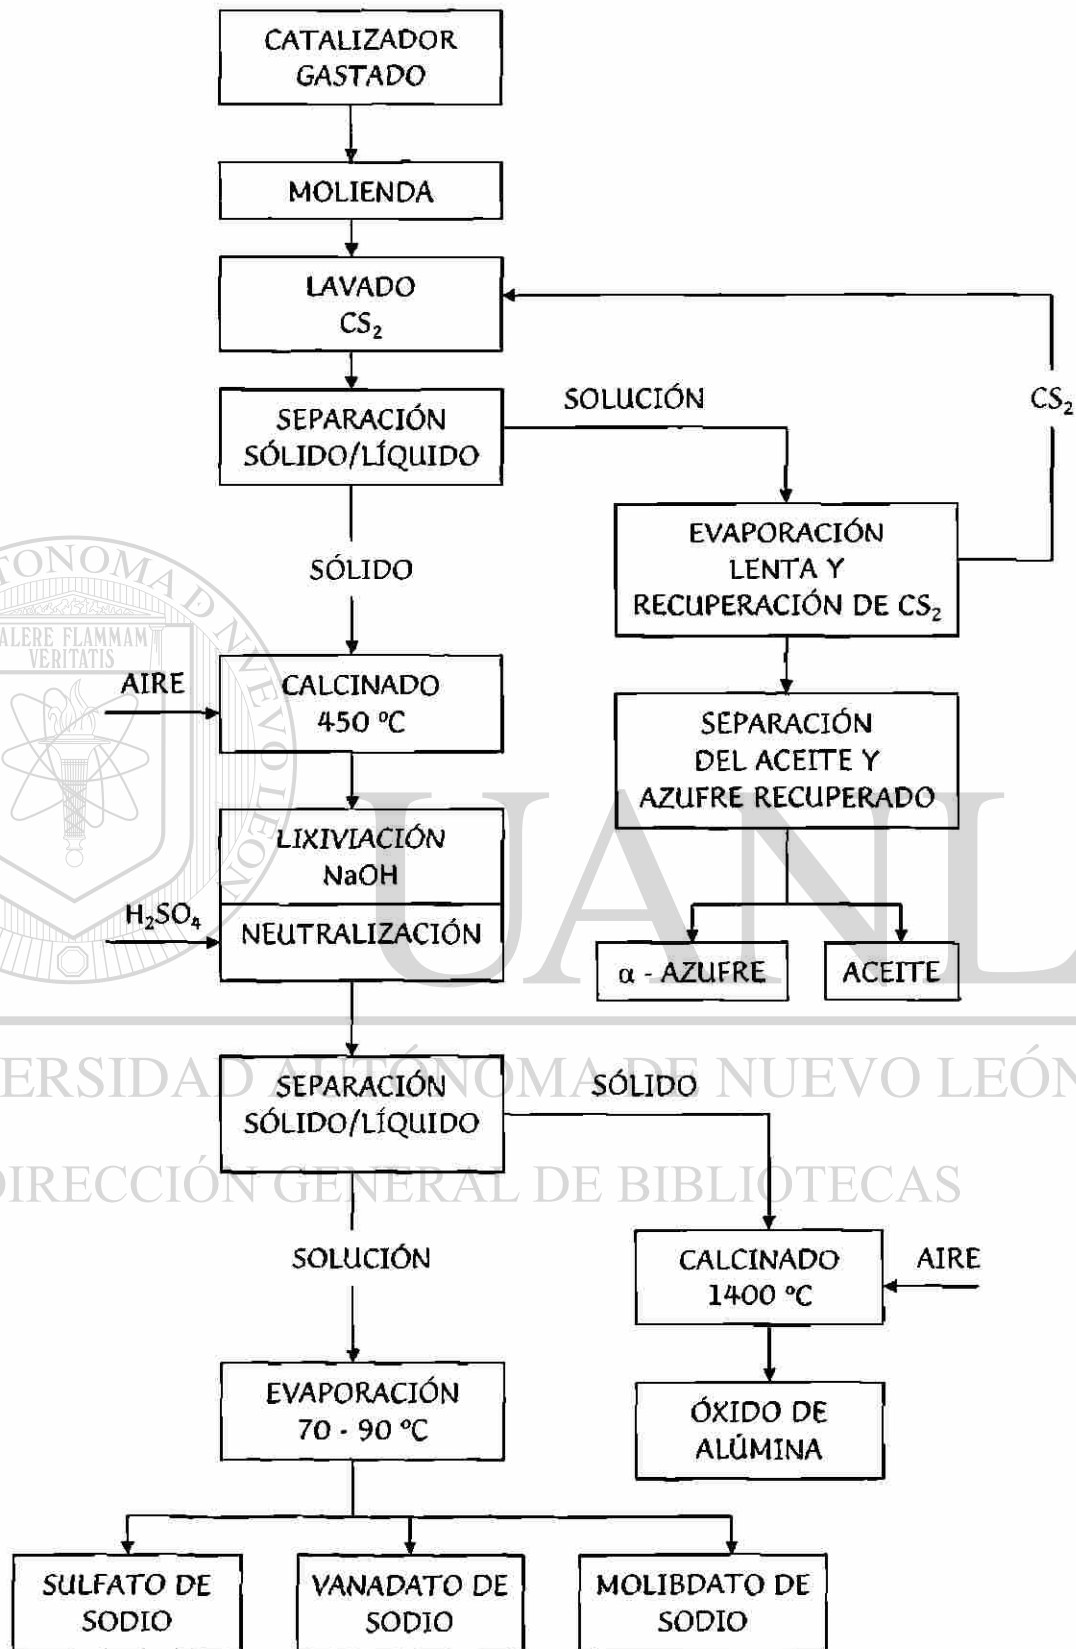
CATALIZADOR GASTADO

MOLIENDA

LAVADO $CS_2$

SEPARACIÓN SÓLIDO/LÍQUIDO

SOLUCIÓN

$CS_2$

EVAPORACIÓN LENTA Y RECUPERACIÓN DE $CS_2$

SÓLIDO

SEPARACIÓN DEL ACEITE Y AZUFRE RECUPERADO

AIRE

CALCINADO 450 °C

LIXIVIACIÓN NaOH

$H_2SO_4$

NEUTRALIZACIÓN

α - AZUFRE

ACEITE

UANL

UNIVERSIDAD AUTÓNOMA DE NUEVO LEÓN

ALERE FLAMMAM VERITATIS

SEPARACIÓN SÓLIDO/LÍQUIDO

SÓLIDO

DIRECCIÓN GENERAL DE BIBLIOTECAS

SOLUCIÓN

CALCINADO 1400 °C

AIRE

EVAPORACIÓN 70 - 90 °C

ÓXIDO DE ALÚMINA

SULFATO DE SODIO

VANADATO DE SODIO

MOLIBDATO DE SODIO